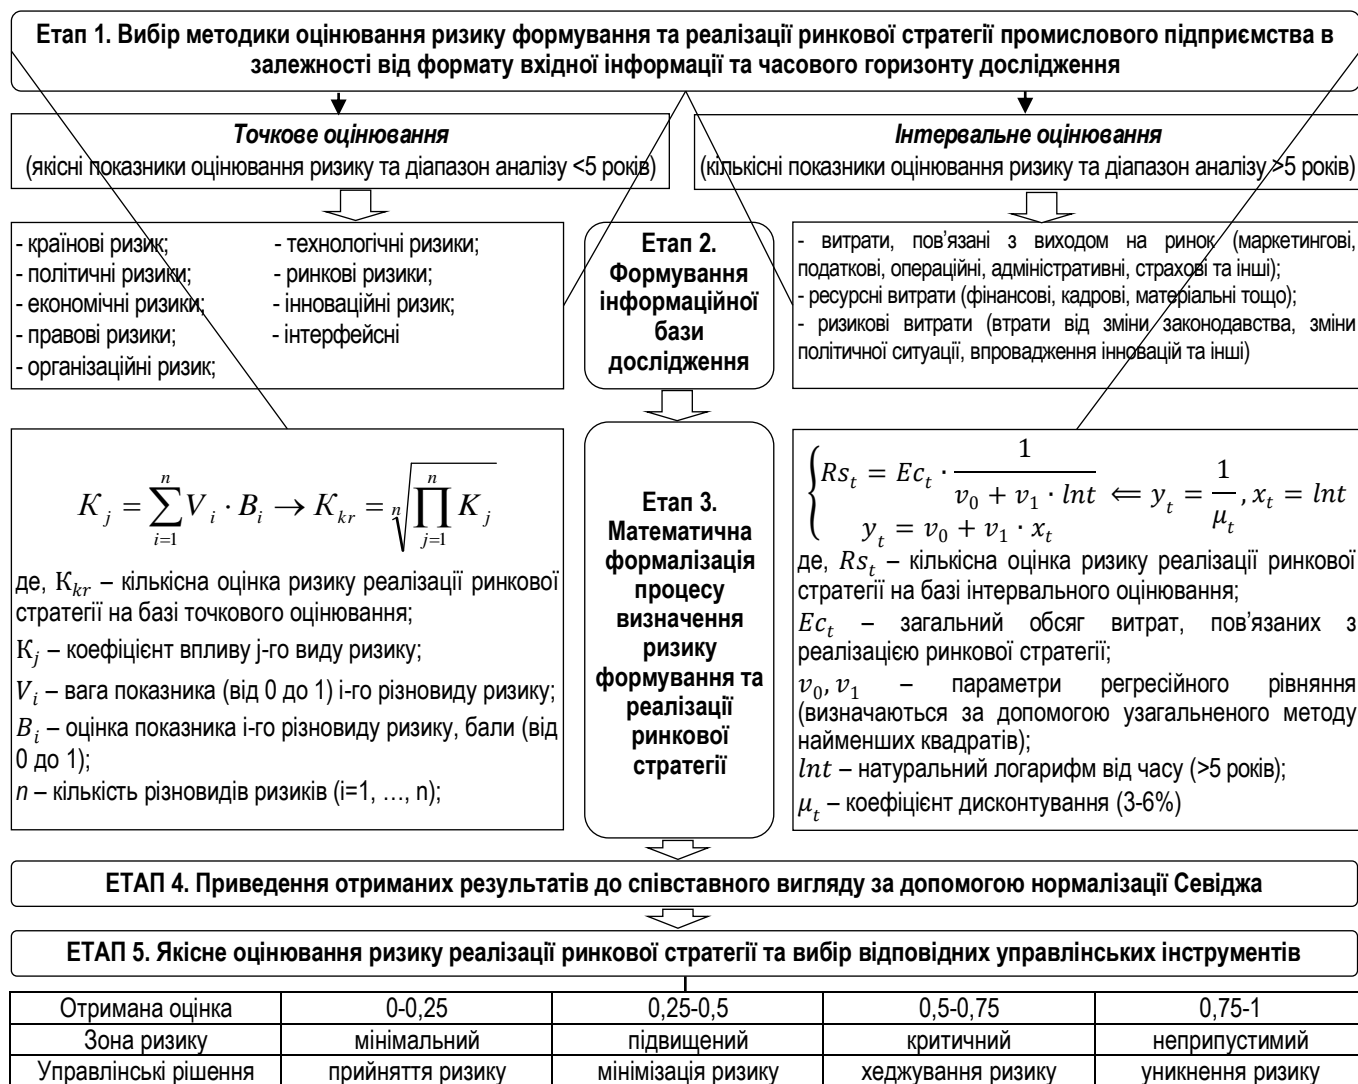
Етап 1. Вибір методики оцінювання ризику формування та реалізації ринкової стратегії промислового підприємства в залежності від формату вхідної інформації та часового горизонту дослідження

Точкове оцінювання
(якісні показники оцінювання ризику та діапазон аналізу <5 років)

Інтервальне оцінювання
(кількісні показники оцінювання ризику та діапазон аналізу >5 років)

- країнові ризики;
- політичні ризики;
- економічні ризики;
- правові ризики;
- організаційні ризик;
- технологічні ризики;
- ринкові ризики;
- інноваційні ризик;
- інтерфейсні

Етап 2. Формування інформаційної бази дослідження

- витрати, пов'язані з виходом на ринок (маркетингові, податкові, операційні, адміністративні, страхові та інші);
- ресурсні витрати (фінансові, кадрові, матеріальні тощо);
- ризикові витрати (втрати від зміни законодавства, зміни політичної ситуації, впровадження інновацій та інші)

$K_j = \sum_{i=1}^{n} V_i \cdot B_i \rightarrow K_{kr} = \sqrt[n]{\prod_{j=1}^{n} K_j}$

де, $К_{kr}$ – кількісна оцінка ризику реалізації ринкової стратегії на базі точкового оцінювання;
$К_j$ – коефіцієнт впливу j-го виду ризику;
$V_i$ – вага показника (від 0 до 1) і-го різновиду ризику;
$B_i$ – оцінка показника і-го різновиду ризику, бали (від 0 до 1);
$n$ – кількість різновидів ризиків (i=1, …, n);

Етап 3. Математична формалізація процесу визначення ризику формування та реалізації ринкової стратегії

$\begin{cases} Rs_t = Ec_t \cdot \frac{1}{v_0 + v_1 \cdot lnt} \\ y_t = v_0 + v_1 \cdot x_t \end{cases} \Leftarrow y_t = \frac{1}{\mu_t}, x_t = lnt$

де, $Rs_t$ – кількісна оцінка ризику реалізації ринкової стратегії на базі інтервального оцінювання;
$Ec_t$ – загальний обсяг витрат, пов'язаних з реалізацією ринкової стратегії;
$v_0, v_1$ – параметри регресійного рівняння (визначаються за допомогою узагальненого методу найменших квадратів);
$lnt$ – натуральний логарифм від часу (>5 років);
$\mu_t$ – коефіцієнт дисконтування (3-6%)

ЕТАП 4. Приведення отриманих результатів до співставного вигляду за допомогою нормалізації Севіджа

ЕТАП 5. Якісне оцінювання ризику реалізації ринкової стратегії та вибір відповідних управлінських інструментів

| Отримана оцінка | 0-0,25 | 0,25-0,5 | 0,5-0,75 | 0,75-1 |
|---|---|---|---|---|
| Зона ризику | мінімальний | підвищений | критичний | неприпустимий |
| Управлінські рішення | прийняття ризику | мінімізація ризику | хеджування ризику | уникнення ризику |